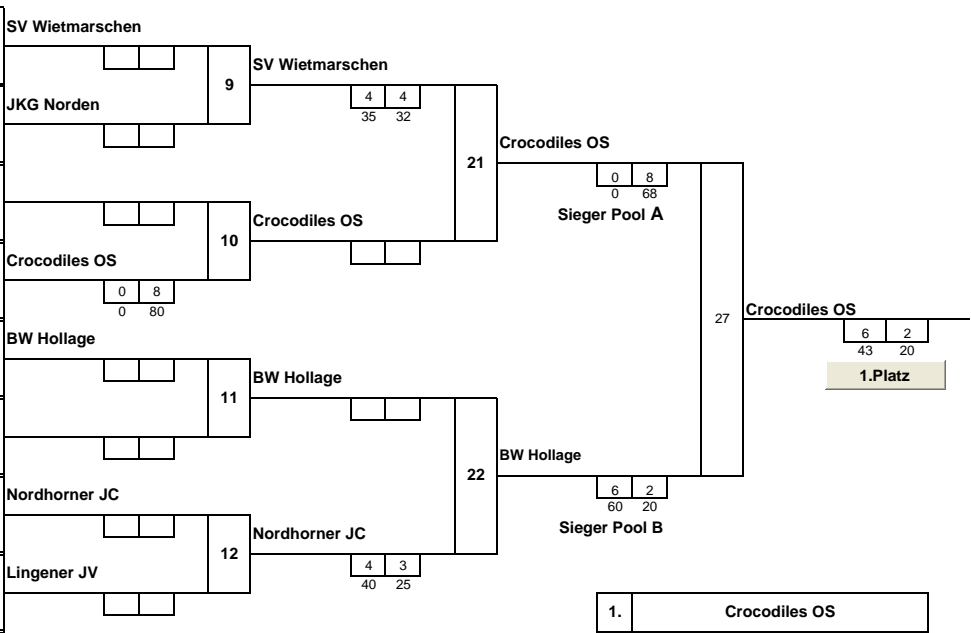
SV Wietmarschen

JKG Norden

9

SV Wietmarschen

| 4 | 4 |
|---|---|
| 35 | 32 |

Crocodiles OS

10

Crocodiles OS

| 0 | 8 |
|---|---|
| 0 | 80 |

21

Crocodiles OS

| 0 | 8 |
|---|---|
| 0 | 68 |

Sieger Pool A

BW Hollage

11

BW Hollage

Nordhorner JC

Lingener JV

12

Nordhorner JC

| 4 | 3 |
|---|---|
| 40 | 25 |

22

BW Hollage

| 6 | 2 |
|---|---|
| 60 | 20 |

Sieger Pool B

27

Crocodiles OS

| 6 | 2 |
|---|---|
| 43 | 20 |

1.Platz

| 1. | Crocodiles OS |
|---|---|